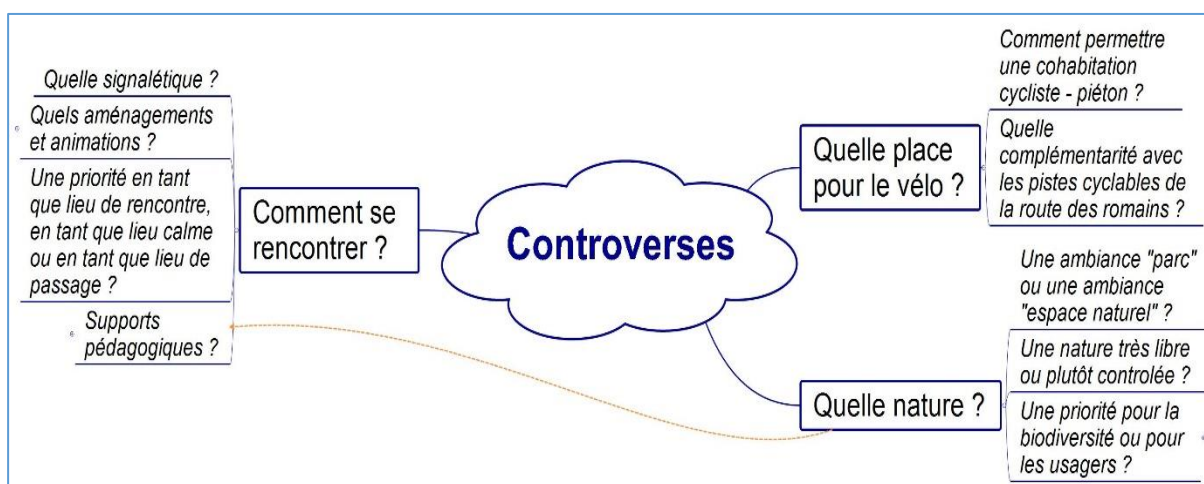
Controverses

Comment se rencontrer ?

Quelle signalétique ?

Quels aménagements et animations ?

Une priorité en tant que lieu de rencontre, en tant que lieu calme ou en tant que lieu de passage ?

Supports pédagogiques ?

Quelle place pour le vélo ?

Comment permettre une cohabitation cycliste - piéton ?

Quelle complémentarité avec les pistes cyclables de la route des romains ?

Quelle nature ?

Une ambiance "parc" ou une ambiance "espace naturel" ?

Une nature très libre ou plutôt controlée ?

Une priorité pour la biodiversité ou pour les usagers ?